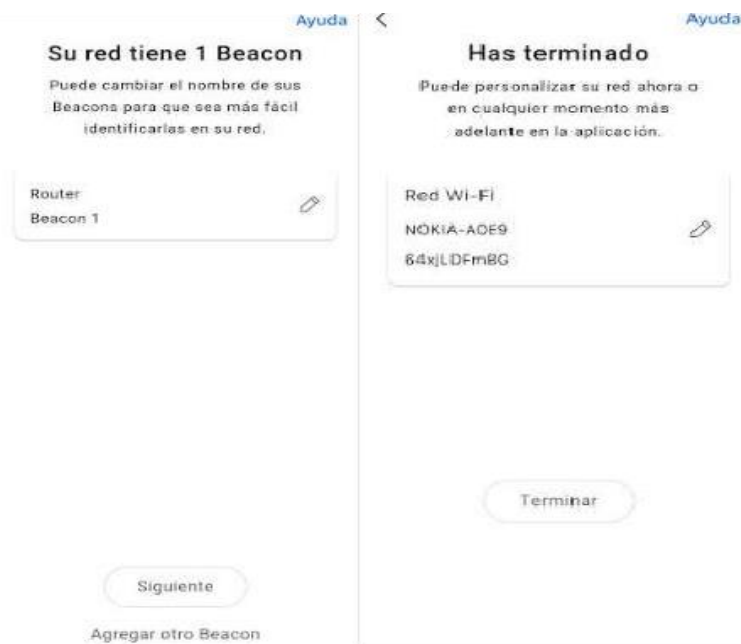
Ayuda

Su red tiene 1 Beacon

Puede cambiar el nombre de sus Beacons para que sea más fácil identificarlas en su red.

Router
Beacon 1

Siguiente

Agregar otro Beacon

<

Ayuda

Has terminado

Puede personalizar su red ahora o en cualquier momento más adelante en la aplicación.

Red Wi-Fi
NOKIA-A0E9
64xjLDFmBG

Terminar